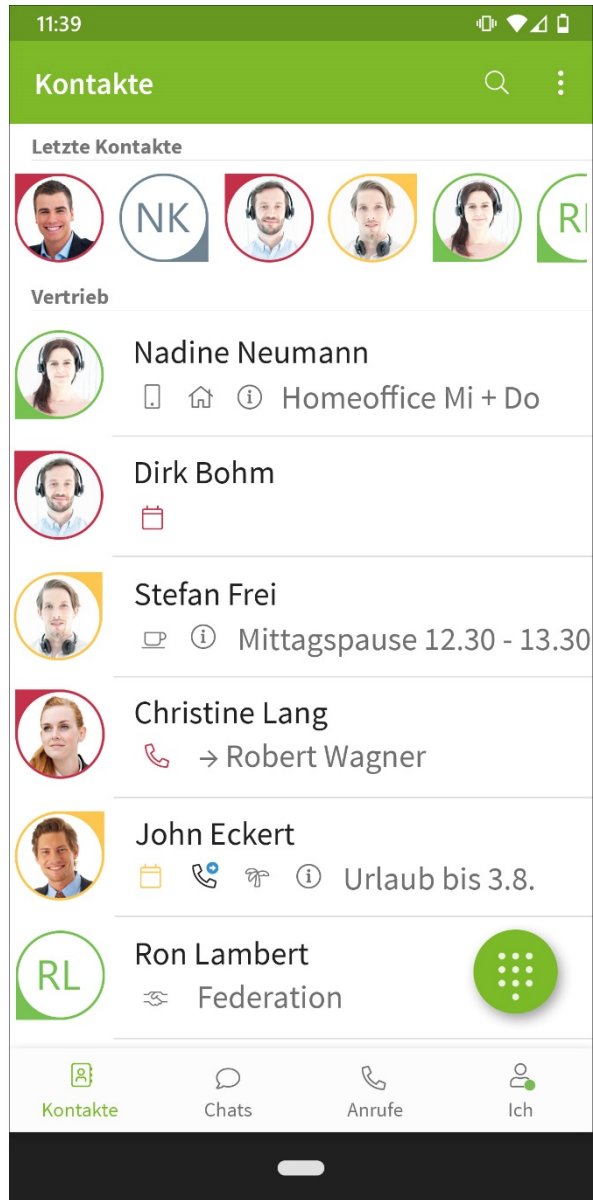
11:39

Kontakte

Letzte Kontakte

NK

Rl

Vertrieb

Nadine Neumann
Homeoffice Mi + Do

Dirk Bohm

Stefan Frei
Mittagspause 12.30 - 13.30

Christine Lang
→ Robert Wagner

John Eckert
Urlaub bis 3.8.

RL
Ron Lambert
Federation

Kontakte
Chats
Anrufe
Ich